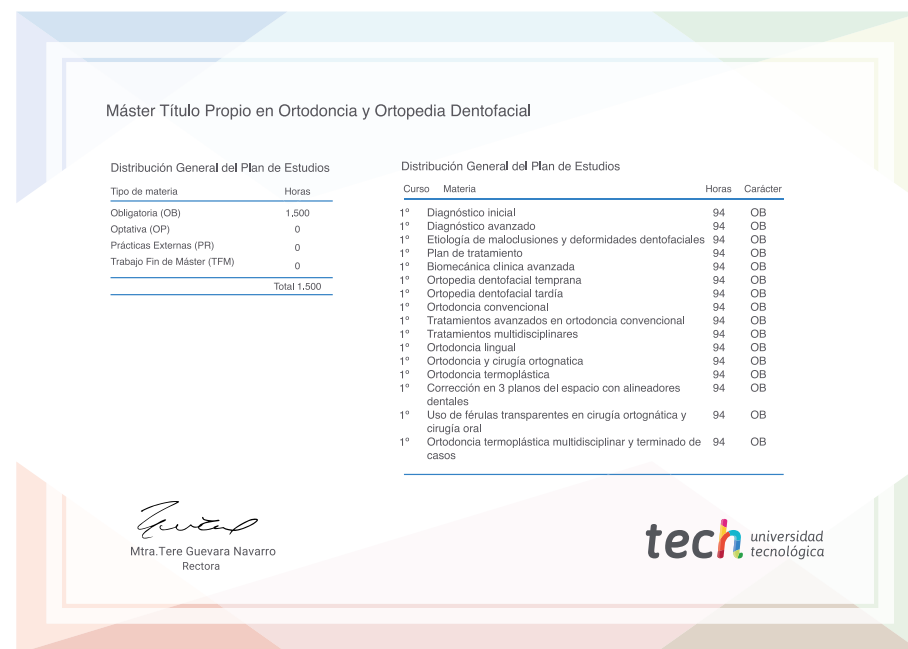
Máster Título Propio en Ortodoncia y Ortopedia Dentofacial

Distribución General del Plan de Estudios

| Tipo de materia | Horas |
|---|---|
| Obligatoria (OB) | 1.500 |
| Optativa (OP) | 0 |
| Prácticas Externas (PR) | 0 |
| Trabajo Fin de Máster (TFM) | 0 |
| | Total 1.500 |

Distribución General del Plan de Estudios

| Curso | Materia | Horas | Carácter |
|---|---|---|---|
| 1º | Diagnóstico inicial | 94 | OB |
| 1º | Diagnóstico avanzado | 94 | OB |
| 1º | Etiología de maloclusiones y deformidades dentofaciales | 94 | OB |
| 1º | Plan de tratamiento | 94 | OB |
| 1º | Biomecánica clínica avanzada | 94 | OB |
| 1º | Ortopedia dentofacial temprana | 94 | OB |
| 1º | Ortopedia dentofacial tardía | 94 | OB |
| 1º | Ortodoncia convencional | 94 | OB |
| 1º | Tratamientos avanzados en ortodoncia convencional | 94 | OB |
| 1º | Tratamientos multidisciplinares | 94 | OB |
| 1º | Ortodoncia lingual | 94 | OB |
| 1º | Ortodoncia y cirugía ortognatica | 94 | OB |
| 1º | Ortodoncia termoplástica | 94 | OB |
| 1º | Corrección en 3 planos del espacio con alineadores dentales | 94 | OB |
| 1º | Uso de férulas transparentes en cirugía ortognática y cirugía oral | 94 | OB |
| 1º | Ortodoncia termoplástica multidisciplinar y terminado de casos | 94 | OB |

Mtra.Tere Guevara Navarro
Rectora

tech universidad tecnológica